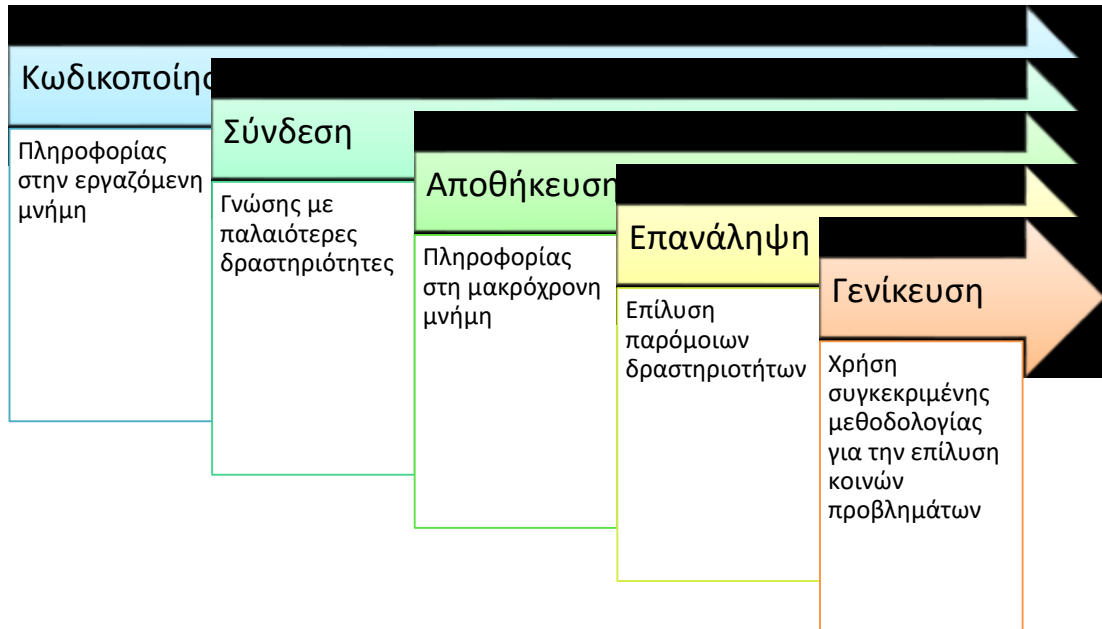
Κωδικοποίησ

Πληροφορίας στην εργαζόμενη μνήμη

Σύνδεση

Γνώσης με παλαιότερες δραστηριότητες

Αποθήκευση

Πληροφορίας στη μακρόχρονη μνήμη

Επανάληψη

Επίλυση παρόμοιων δραστηριοτήτων

Γενίκευση

Χρήση συγκεκριμένης μεθοδολογίας για την επίλυση κοινών προβλημάτων